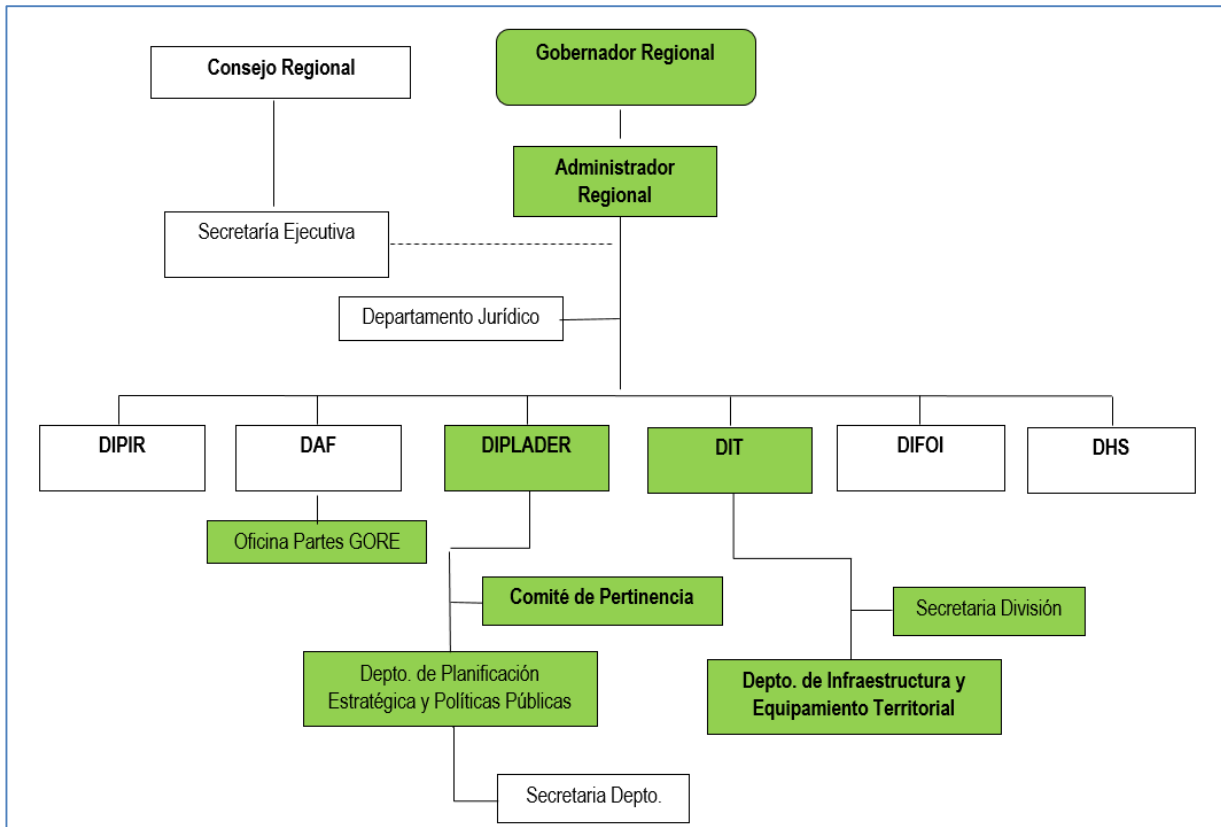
Consejo Regional

Gobernador Regional

Administrador Regional

Secretaría Ejecutiva

Departamento Jurídico

DIPIR

DAF

DIPLADER

DIT

DIFOI

DHS

Oficina Partes GORE

Comité de Pertinencia

Secretaria División

Depto. de Planificación Estratégica y Políticas Públicas

Depto. de Infraestructura y Equipamiento Territorial

Secretaria Depto.